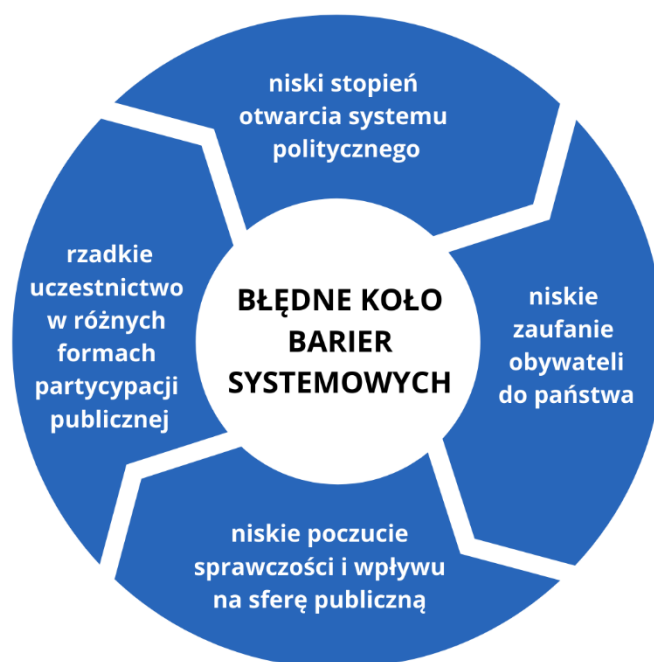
BŁĘDNE KOŁO BARIER SYSTEMOWYCH

niski stopień otwarcia systemu politycznego

niskie zaufanie obywateli do państwa

niskie poczucie sprawczości i wpływu na sferę publiczną

rzadkie uczestnictwo w różnych formach partycypacji publicznej